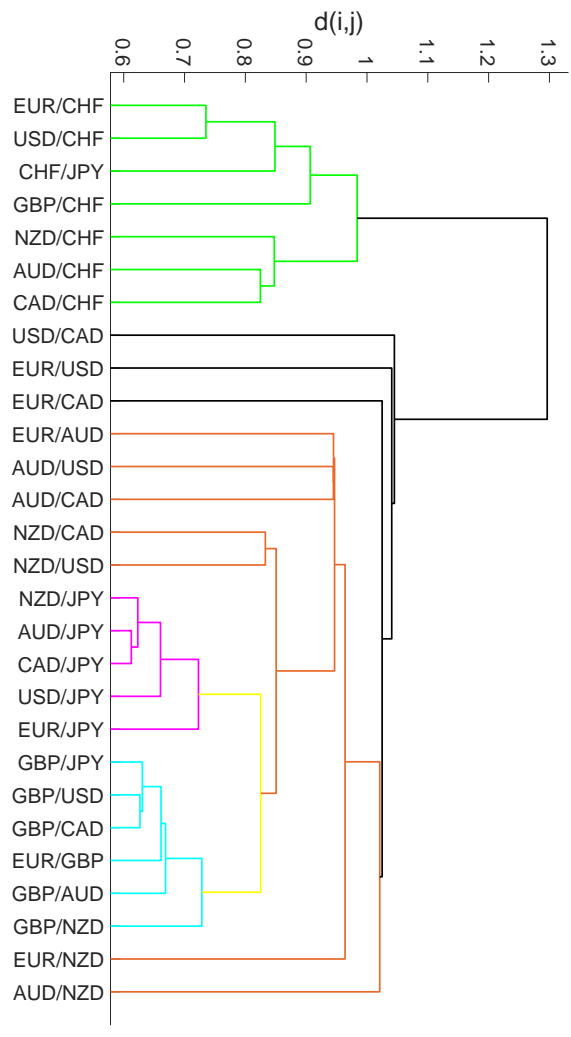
d(i,j)

0.6
0.7
0.8
0.9
1
1.1
1.2
1.3

EUR/CHF
USD/CHF
CHF/JPY
GBP/CHF
NZD/CHF
AUD/CHF
CAD/CHF
USD/CAD
EUR/USD
EUR/CAD
EUR/AUD
AUD/USD
AUD/CAD
NZD/CAD
NZD/USD
NZD/JPY
AUD/JPY
CAD/JPY
USD/JPY
EUR/JPY
GBP/JPY
GBP/USD
GBP/CAD
EUR/GBP
GBP/AUD
GBP/NZD
EUR/NZD
AUD/NZD